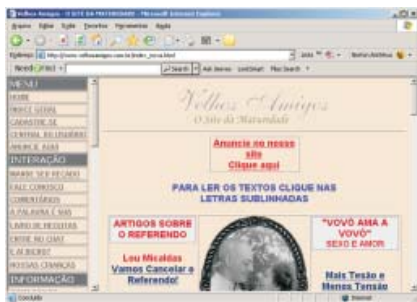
Velhos Amigos - O SITE DA MATURIDADE - Microsoft Internet Explorer

Arquivo Editar Exibir Favoritos Ferramentas Ajuda

Endereço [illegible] Ir

Velhos Amigos
O Site da Maturidade

MENU
HOME
INDICE GERAL
CADASTRE-SE
CENTRAL DO LEILOEIRO
ANUNCIE AQUI

INTERAÇÃO
MANDE SEU RECADO
FALE CONOSCO
COMENTÁRIOS
A PALAVRA É SUA
LIVRO DE REGISTRO
ENTRE NO CHAT
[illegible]
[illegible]

INFORMAÇÃO

Anuncie no nosso site
Clique aqui

PARA LER OS TEXTOS CLIQUE NAS LETRAS SUBLINHADAS

ARTIGOS SOBRE O REFERENDO

Lou Micaldas
Vamos Cancelar o Referendo!

"VOVÔ AMA A VOVÔ"
SEXO E AMOR

Mais Tesão e Menos Tensão

Concluído

Internet